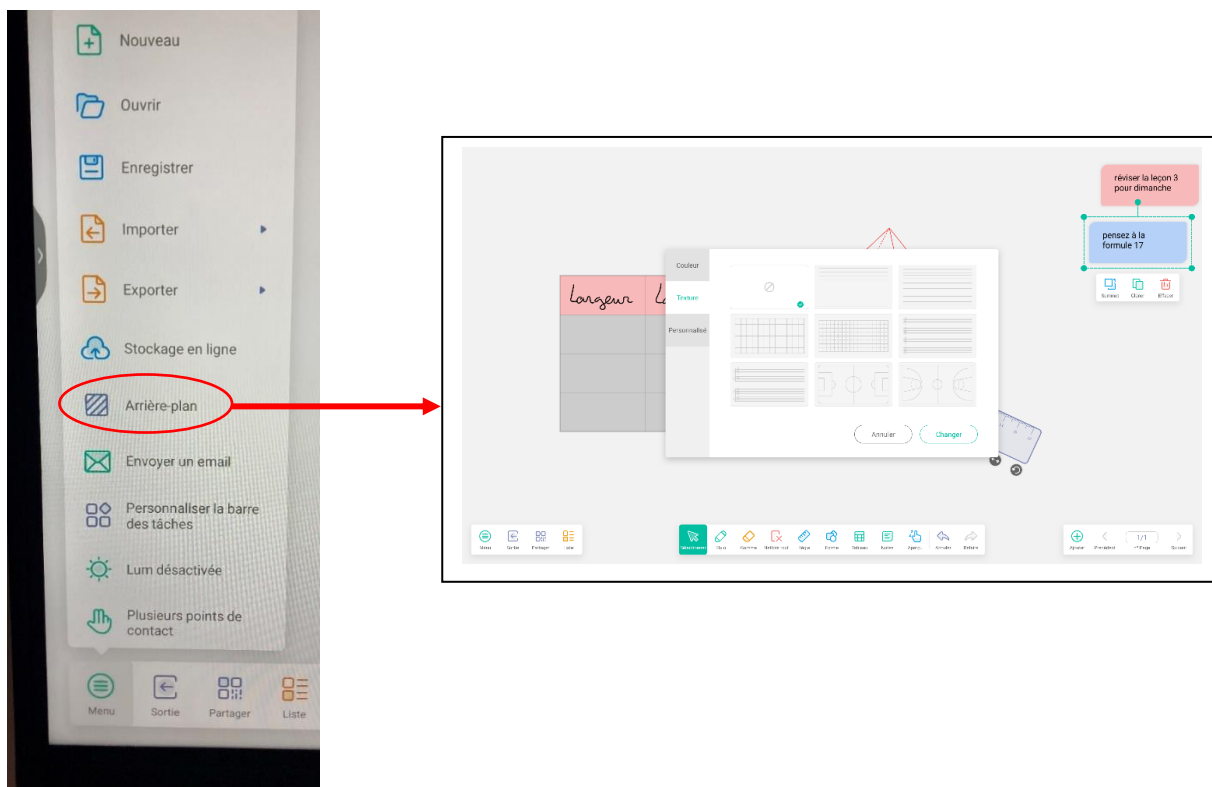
Nouveau

Ouvrir

Enregistrer

Importer

Exporter

Stockage en ligne

Arrière-plan

Envoyer un email

Personnaliser la barre des tâches

Lum désactivée

Plusieurs points de contact

Menu Sortie Partager Liste

réviser la leçon 3 pour dimanche

pensez à la formule 17

Sommet Clone Effacer

Couleur

Texture

Personnalisé

Largeur

Annuler Changer

Menu Sortie Partager Liste

Sélectionner Stylo Gomme Effacer tout Règle Forme Tableau Notes Aperçu Annuler Refaire

Ajouter Précédent 1/1 Page Suivant